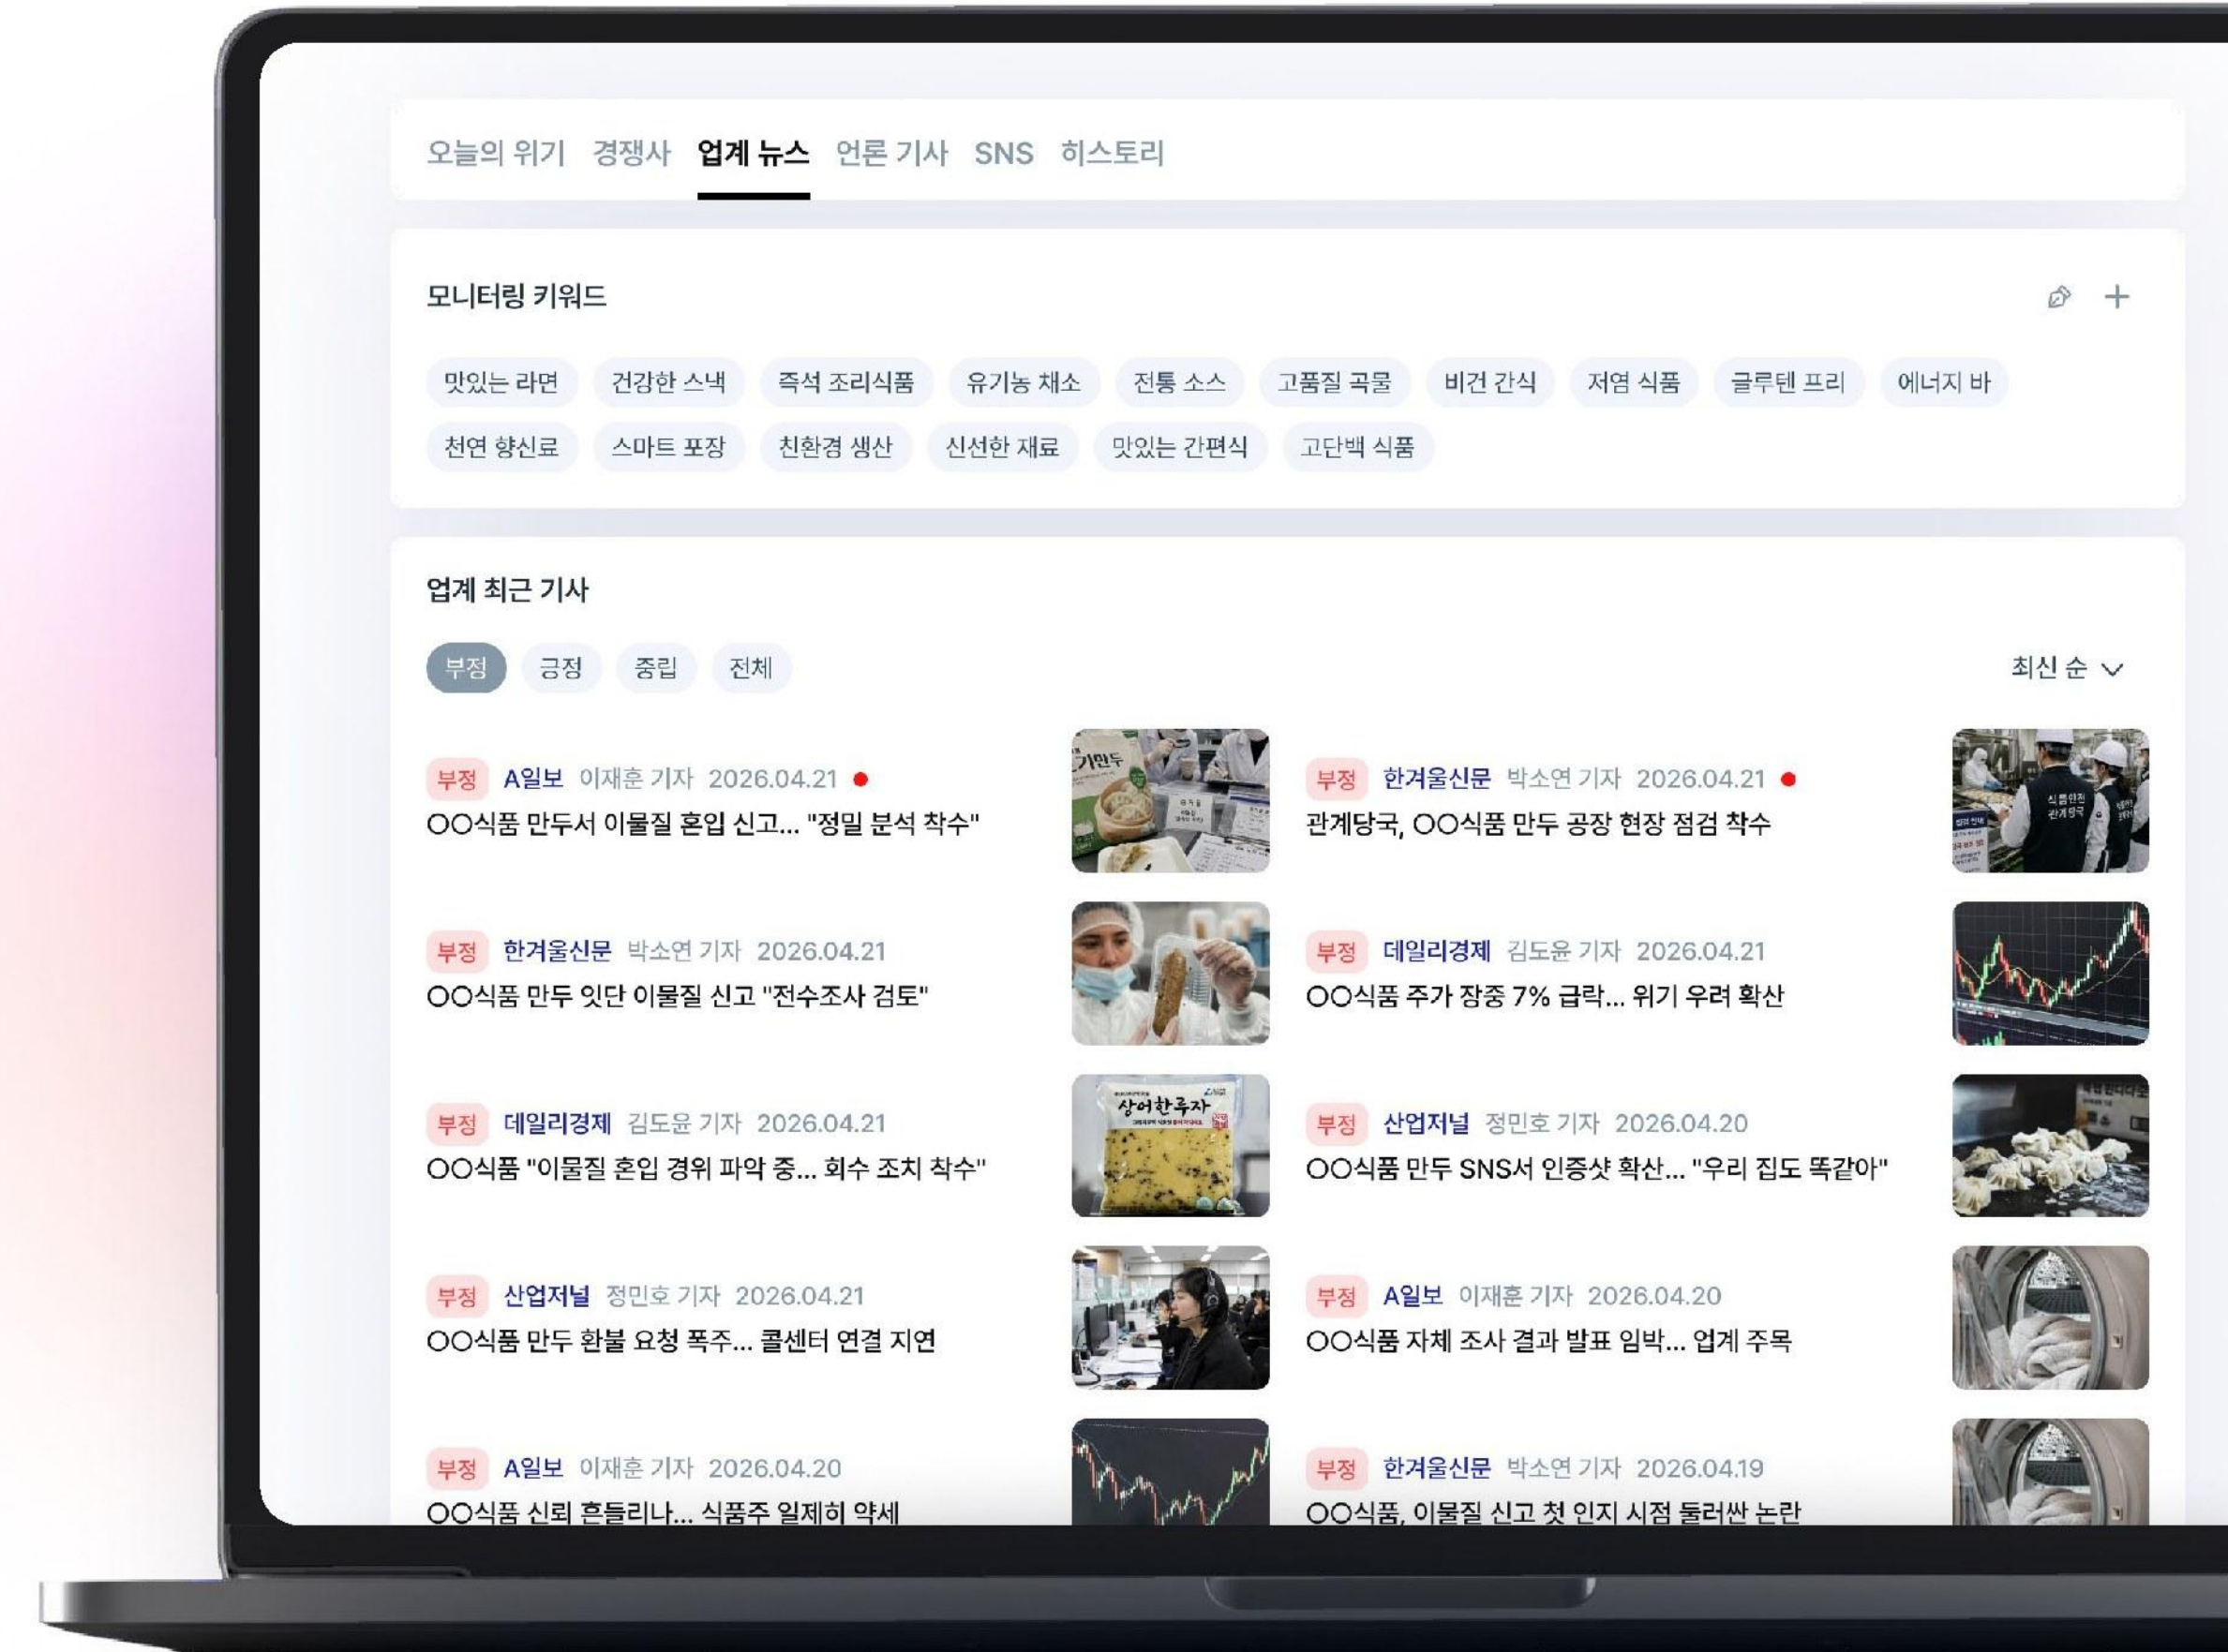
오늘의 위기 경쟁사 업계 뉴스 언론 기사 SNS 히스토리

모니터링 키워드

맛있는 라면 건강한 스낵 즉석 조리식품 유기농 채소 전통 소스 고품질 곡물 비건 간식 저염 식품 글루텐 프리 에너지 바
천연 향신료 스마트 포장 친환경 생산 신선한 재료 맛있는 간편식 고단백 식품

업계 최근 기사

부정 긍정 중립 전체

최신 순

부정 A일보 이재훈 기자 2026.04.21
OO식품 만두서 이물질 혼입 신고... "정밀 분석 착수"

부정 한겨울신문 박소연 기자 2026.04.21
관계당국, OO식품 만두 공장 현장 점검 착수

부정 한겨울신문 박소연 기자 2026.04.21
OO식품 만두 잇단 이물질 신고 "전수조사 검토"

부정 데일리경제 김도윤 기자 2026.04.21
OO식품 주가 장중 7% 급락... 위기 우려 확산

부정 데일리경제 김도윤 기자 2026.04.21
OO식품 "이물질 혼입 경위 파악 중... 회수 조치 착수"

부정 산업저널 정민호 기자 2026.04.20
OO식품 만두 SNS서 인증샷 확산... "우리 집도 똑같아"

부정 산업저널 정민호 기자 2026.04.21
OO식품 만두 환불 요청 폭주... 콜센터 연결 지연

부정 A일보 이재훈 기자 2026.04.20
OO식품 자체 조사 결과 발표 임박... 업계 주목

부정 A일보 이재훈 기자 2026.04.20
OO식품 신뢰 흔들리나... 식품주 일제히 약세

부정 한겨울신문 박소연 기자 2026.04.19
OO식품, 이물질 신고 첫 인지 시점 둘러싼 논란